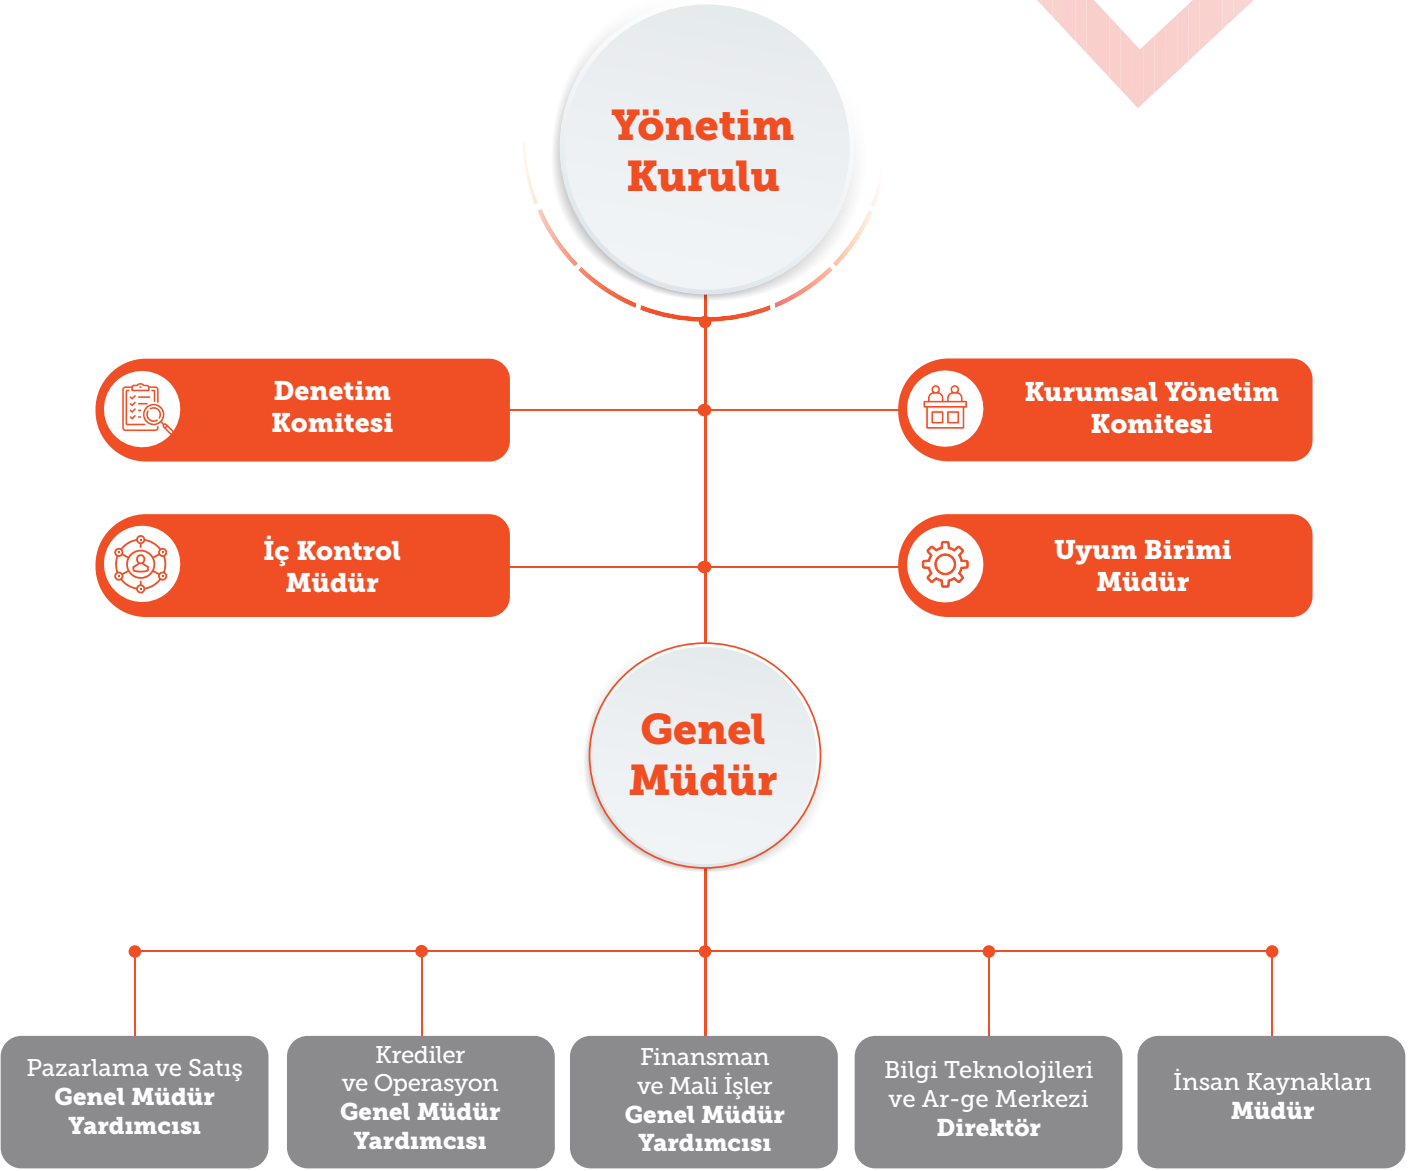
Yönetim Kurulu

Denetim Komitesi

Kurumsal Yönetim Komitesi

İç Kontrol Müdür

Uyum Birimi Müdür

Genel Müdür

Pazarlama ve Satış Genel Müdür Yardımcısı

Krediler ve Operasyon Genel Müdür Yardımcısı

Finansman ve Mali İşler Genel Müdür Yardımcısı

Bilgi Teknolojileri ve Ar-ge Merkezi Direktör

İnsan Kaynakları Müdür